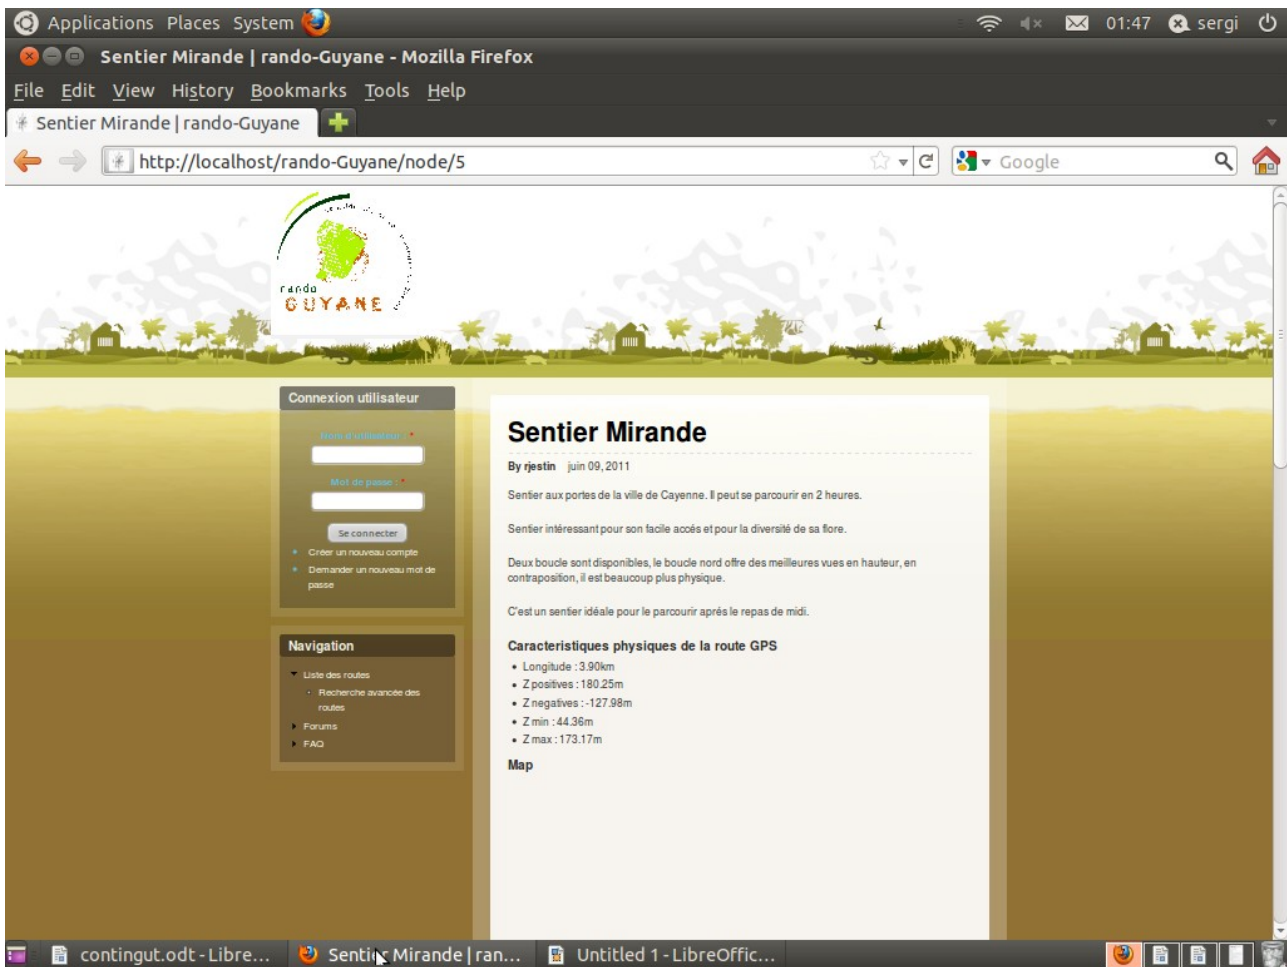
Applications Places System

01:47 sergi

Sentier Mirande | rando-Guyane - Mozilla Firefox

File Edit View History Bookmarks Tools Help

Sentier Mirande | rando-Guyane

http://localhost/rando-Guyane/node/5

Google

rando GUYANE

Connexion utilisateur

Nom d'utilisateur : *

Mot de passe : *

Se connecter

- Créer un nouveau compte
- Demander un nouveau mot de passe

Navigation

- Liste des routes
  - Recherche avancée des routes
- Forums
- FAQ

Sentier Mirande

By rjestin juin 09, 2011

Sentier aux portes de la ville de Cayenne. Il peut se parcourir en 2 heures.

Sentier intéressant pour son facile accés et pour la diversité de sa flore.

Deux boucle sont disponibles, le boucle nord offre des meilleures vues en hauteur, en contraposition, il est beaucoup plus physique.

C'est un sentier idéale pour le parcourir aprés le repas de midi.

Caracteristiques physiques de la route GPS

- Longitude : 3.90km
- Z positives : 180.25m
- Z negatives : -127.98m
- Z min : 44.36m
- Z max : 173.17m

Map

contingut.odt - Libre... Sentier Mirande | ran... Untitled 1 - LibreOffic...